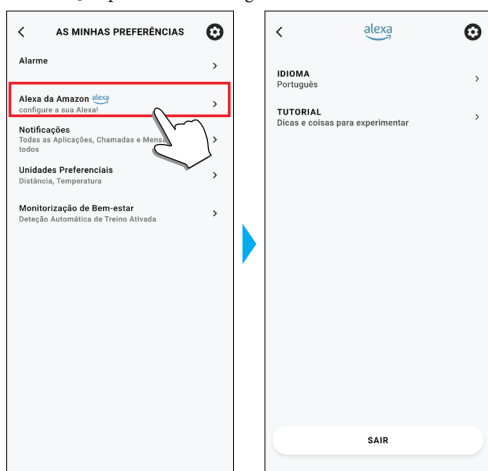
AS MINHAS PREFERÊNCIAS

Alarme

Alexa da Amazon alexa
configure a sua Alexa!

Notificações
Todas as Aplicações, Chamadas e Mens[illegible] todos

Unidades Preferenciais
Distância, Temperatura

Monitorização de Bem-estar
Deteção Automática de Treino Ativada

alexa

IDIOMA
Português

TUTORIAL
Dicas e coisas para experimentar

SAIR